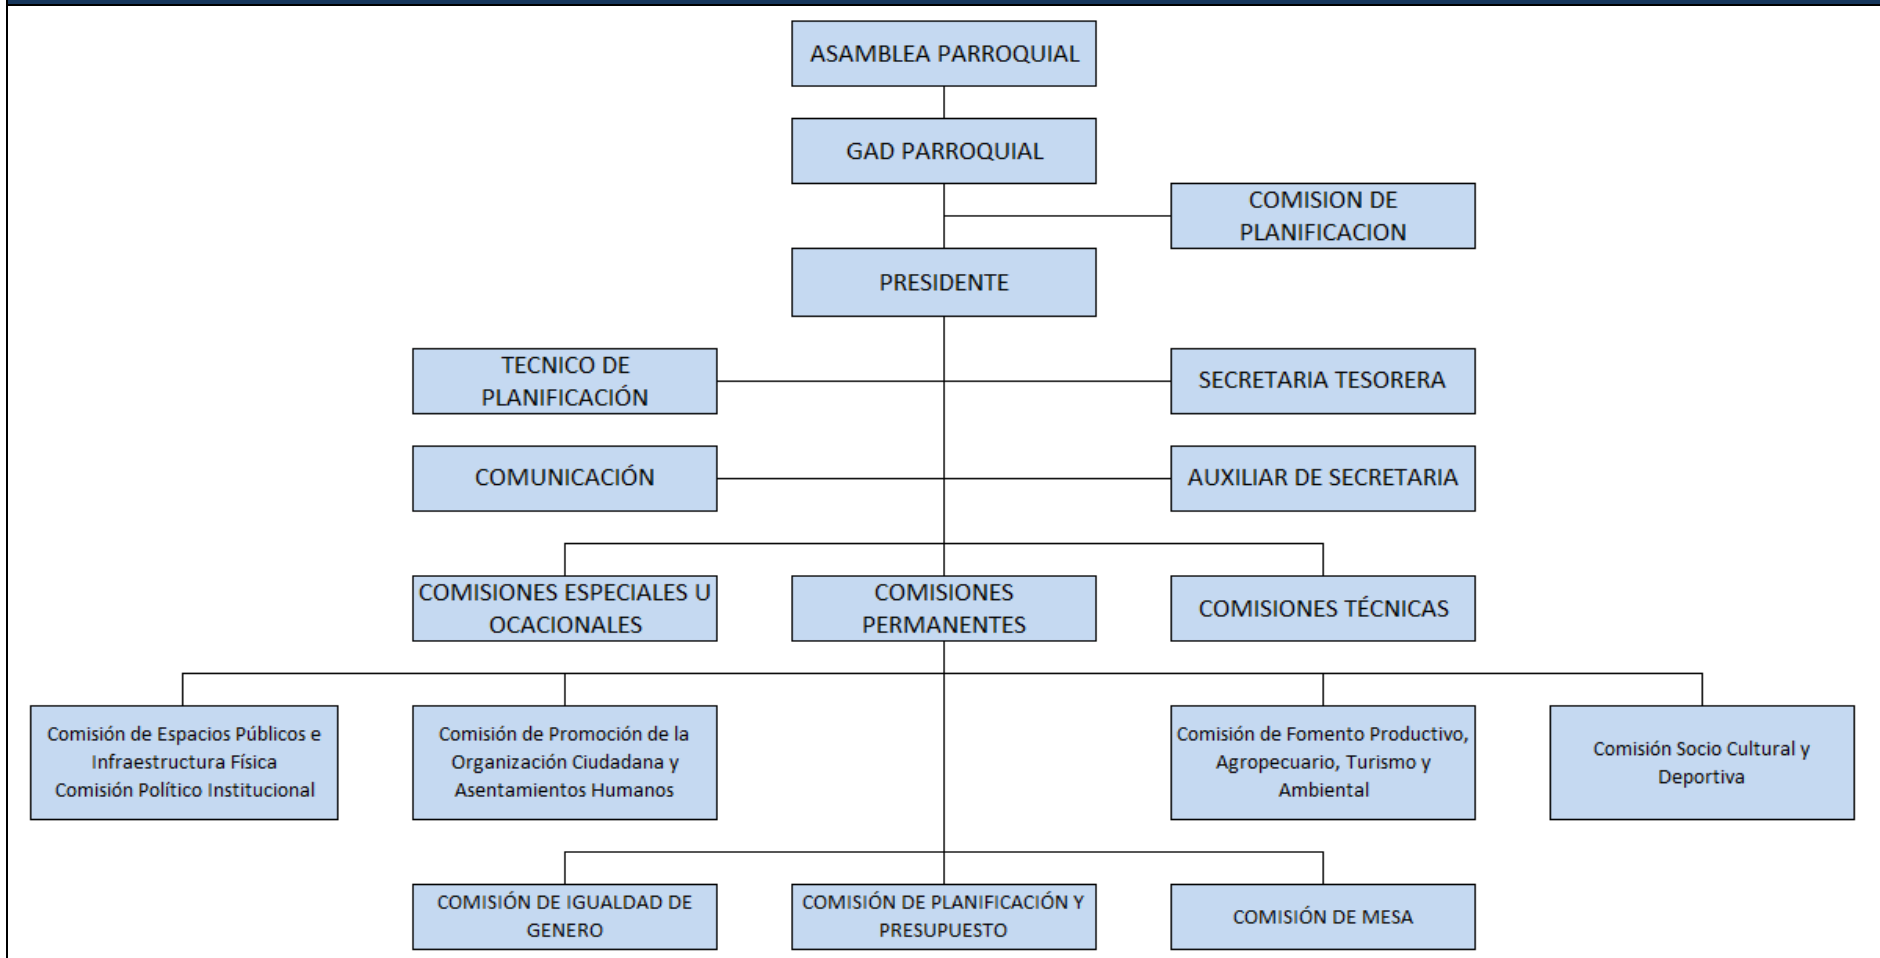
ASAMBLEA PARROQUIAL

GAD PARROQUIAL

COMISION DE PLANIFICACION

PRESIDENTE

TECNICO DE PLANIFICACIÓN

SECRETARIA TESORERA

COMUNICACIÓN

AUXILIAR DE SECRETARIA

COMISIONES ESPECIALES U OCACIONALES

COMISIONES PERMANENTES

COMISIONES TÉCNICAS

Comisión de Espacios Públicos e Infraestructura Física Comisión Político Institucional

Comisión de Promoción de la Organización Ciudadana y Asentamientos Humanos

Comisión de Fomento Productivo, Agropecuario, Turismo y Ambiental

Comisión Socio Cultural y Deportiva

COMISIÓN DE IGUALDAD DE GENERO

COMISIÓN DE PLANIFICACIÓN Y PRESUPUESTO

COMISIÓN DE MESA